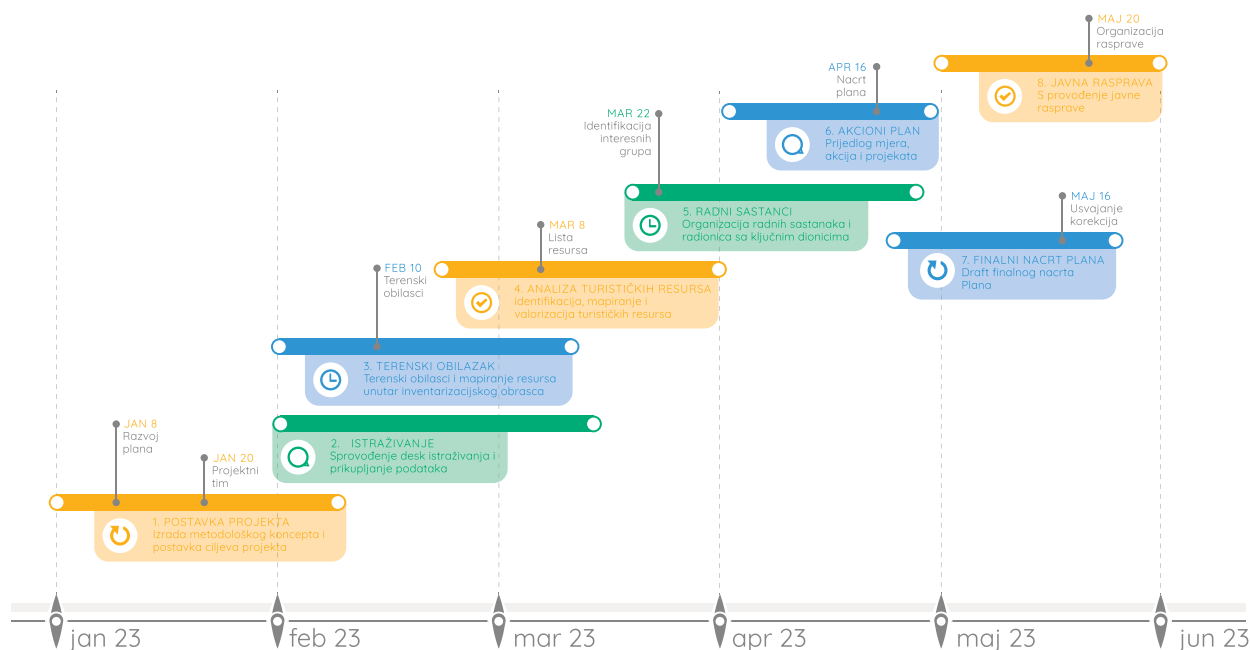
MAJ 20
Organizacija rasprave

8. JAVNA RASPRAVA
S provođenje javne rasprave

APR 16
Nacrt plana

6. AKCIONI PLAN
Prijedlog mjera, akcija i projekata

MAR 22
Identifikacija interesnih grupa

5. RADNI SASTANCI
Organizacija radnih sastanaka i radionica sa ključnim dionicima

MAJ 16
Usvajanje korekcija

7. FINALNI NACRT PLANA
Draft finalnog nacrta Plana

MAR 8
Lista resursa

4. ANALIZA TURISTIČKIH RESURSA
identifikacija, mapiranje i valorizacija turističkih resursa

FEB 10
Terenski obilasci

3. TERENSKI OBILAZAK
Terenski obilasci i mapiranje resursa unutar inventarizacijskog obrasca

2. ISTRAŽIVANJE
Sprovođenje desk istraživanja i prikupljanje podataka

JAN 8
Razvoj plana

JAN 20
Projektni tim

1. POSTAVKA PROJEKTA
Izrada metodološkog koncepta i postavka ciljeva projekta

jan 23
feb 23
mar 23
apr 23
maj 23
jun 23